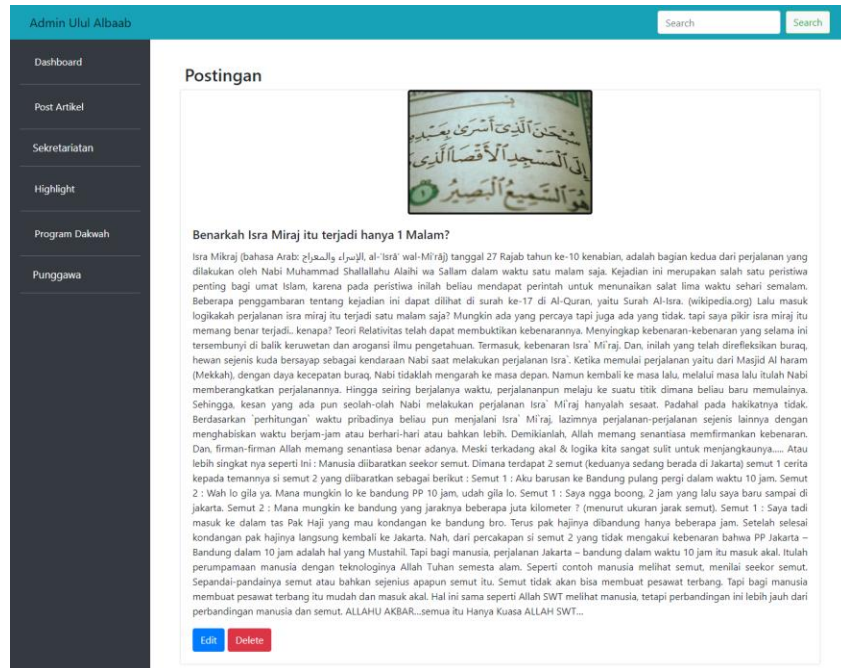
Admin Ulul Albaab

Search

Search

Dashboard

Post Artikel

Sekretariatan

Highlight

Program Dakwah

Punggawa

Postingan

سُبْحَانَ الَّذِي أَسْرَىٰ بِعَبْدِهِ
إِلَى الْمَسْجِدِ الْأَقْصَا الَّذِي
هُوَ السَّمِيعُ الْبَصِيرُ

Benarkah Isra Miraj itu terjadi hanya 1 Malam?

Isra Mikraj (bahasa Arab: الإسراء والمعراج, al-'Isrā' wal-Mi'rāj) tanggal 27 Rajab tahun ke-10 kenabian, adalah bagian kedua dari perjalanan yang dilakukan oleh Nabi Muhammad Shallallahu Alaihi wa Sallam dalam waktu satu malam saja. Kejadian ini merupakan salah satu peristiwa penting bagi umat Islam, karena pada peristiwa inilah beliau mendapat perintah untuk menunaikan salat lima waktu sehari semalam. Beberapa penggambaran tentang kejadian ini dapat dilihat di surah ke-17 di Al-Quran, yaitu Surah Al-Isra. (wikipedia.org) Lalu masuk logikakah perjalanan isra miraj itu terjadi satu malam saja? Mungkin ada yang percaya tapi juga ada yang tidak. tapi saya pikir isra miraj itu memang benar terjadi.. kenapa? Teori Relativitas telah dapat membuktikan kebenarannya. Menyingkap kebenaran-kebenaran yang selama ini tersembunyi di balik keruwetan dan arogansi ilmu pengetahuan. Termasuk, kebenaran Isra` Mi`raj. Dan, inilah yang telah direfleksikan buraq, hewan sejenis kuda bersayap sebagai kendaraan Nabi saat melakukan perjalanan Isra`. Ketika memulai perjalanan yaitu dari Masjid Al haram (Mekkah), dengan daya kecepatan buraq, Nabi tidaklah mengarah ke masa depan. Namun kembali ke masa lalu, melalui masa lalu itulah Nabi memberangkatkan perjalanannya. Hingga seiring berjalanya waktu, perjalananpun melaju ke suatu titik dimana beliau baru memulainya. Sehingga, kesan yang ada pun seolah-olah Nabi melakukan perjalanan Isra` Mi`raj hanyalah sesaat. Padahal pada hakikatnya tidak. Berdasarkan `perhitungan` waktu pribadinya beliau pun menjalani Isra` Mi`raj, lazimnya perjalanan-perjalanan sejenis lainnya dengan menghabiskan waktu berjam-jam atau berhari-hari atau bahkan lebih. Demikianlah, Allah memang senantiasa memfirmankan kebenaran. Dan, firman-firman Allah memang senantiasa benar adanya. Meski terkadang akal & logika kita sangat sulit untuk menjangkaunya..... Atau lebih singkat nya seperti Ini : Manusia dibaratkan seekor semut. Dimana terdapat 2 semut (keduanya sedang berada di Jakarta) semut 1 cerita kepada temannya si semut 2 yang dibaratkan sebagai berikut : Semut 1 : Aku barusan ke Bandung pulang pergi dalam waktu 10 jam. Semut 2 : Wah lo gila ya. Mana mungkin lo ke bandung PP 10 jam, udah gila lo. Semut 1 : Saya ngga boong, 2 jam yang lalu saya baru sampai di jakarta. Semut 2 : Mana mungkin ke bandung yang jaraknya beberapa juta kilometer ? (menurut ukuran jarak semut). Semut 1 : Saya tadi masuk ke dalam tas Pak Haji yang mau kondangan ke bandung bro. Terus pak hajinya dibandung hanya beberapa jam. Setelah selesai kondangan pak hajinya langsung kembali ke Jakarta. Nah, dari percakapan si semut 2 yang tidak mengakui kebenaran bahwa PP Jakarta – Bandung dalam 10 jam adalah hal yang Mustahil. Tapi bagi manusia, perjalanan Jakarta – bandung dalam waktu 10 jam itu masuk akal. Itulah perumpamaan manusia dengan teknologinya Allah Tuhan semesta alam. Seperti contoh manusia melihat semut, menilai seekor semut. Sepandai-pandainya semut atau bahkan sejenius apapun semut itu. Semut tidak akan bisa membuat pesawat terbang. Tapi bagi manusia membuat pesawat terbang itu mudah dan masuk akal. Hal ini sama seperti ALLAH SWT melihat manusia, tetapi perbandingan ini lebih jauh dari perbandingan manusia dan semut. ALLAHU AKBAR...semua itu Hanya Kuasa ALLAH SWT...

Edit

Delete